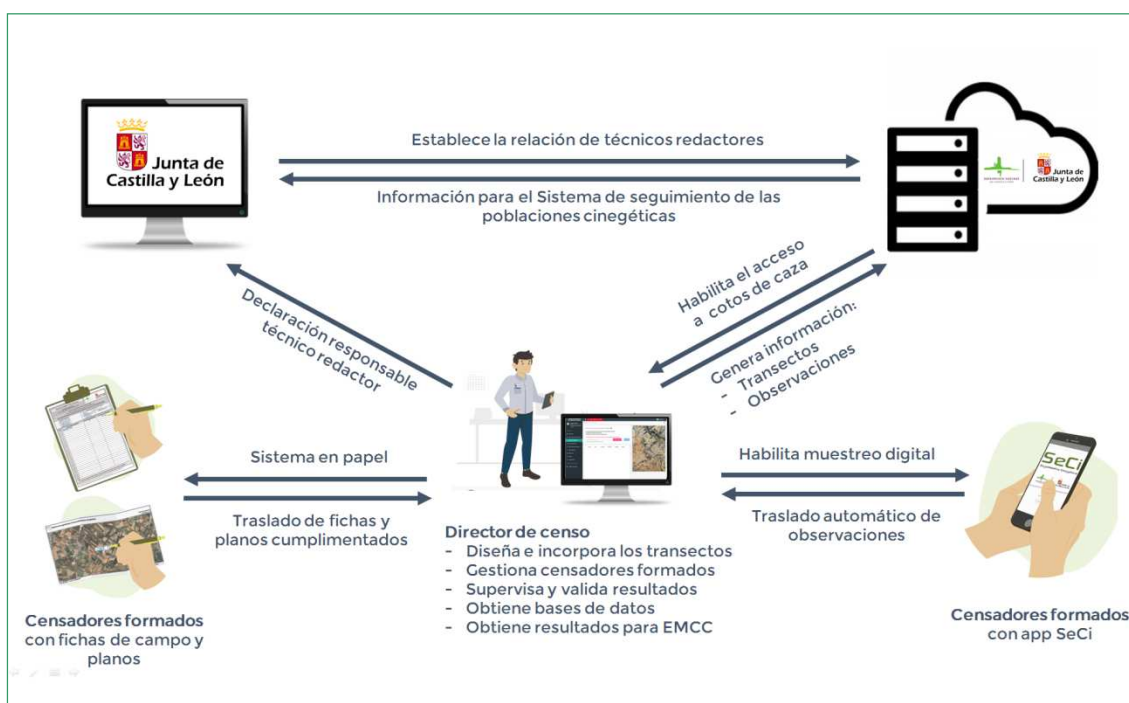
Junta de Castilla y León

Establece la relación de técnicos redactores

Información para el Sistema de seguimiento de las poblaciones cinegéticas

Junta de Castilla y León

Declaración responsable técnico redactor

Habilita el acceso a cotos de caza

Genera información:
- Transectos
- Observaciones

Sistema en papel

Traslado de fichas y planos cumplimentados

Habilita muestreo digital

Traslado automático de observaciones

SeCi

Director de censo
- Diseña e incorpora los transectos
- Gestiona censadores formados
- Supervisa y valida resultados
- Obtiene bases de datos
- Obtiene resultados para EMCC

Censadores formados con fichas de campo y planos

Censadores formados con app SeCi